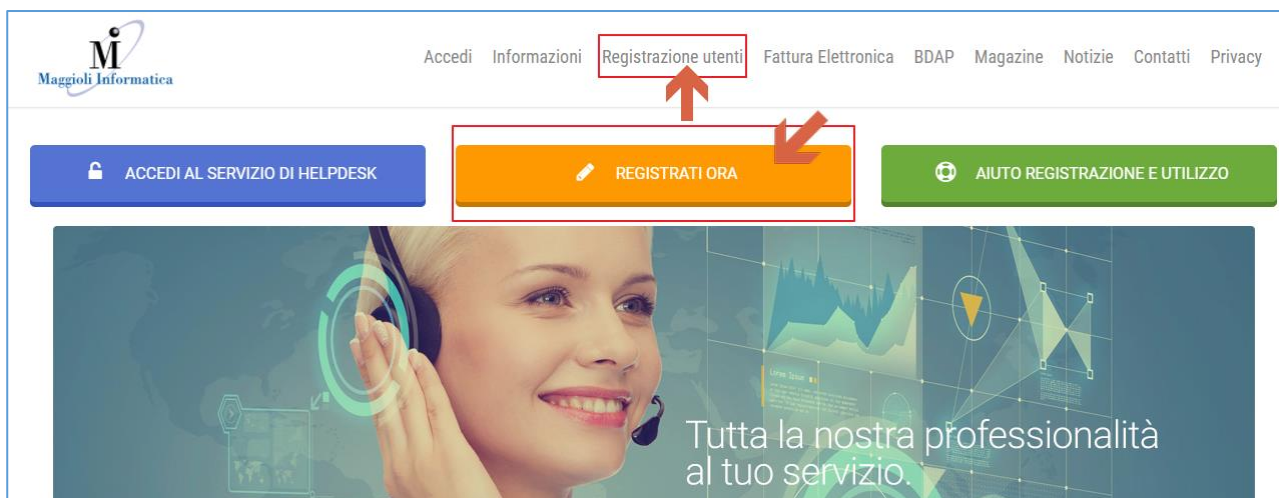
Mi
Maggioli Informatica

Accedi Informazioni Registrazione utenti Fattura Elettronica BDAP Magazine Notizie Contatti Privacy

ACCEDI AL SERVIZIO DI HELPDESK

REGISTRATI ORA

AIUTO REGISTRAZIONE E UTILIZZO

Tutta la nostra professionalità al tuo servizio.